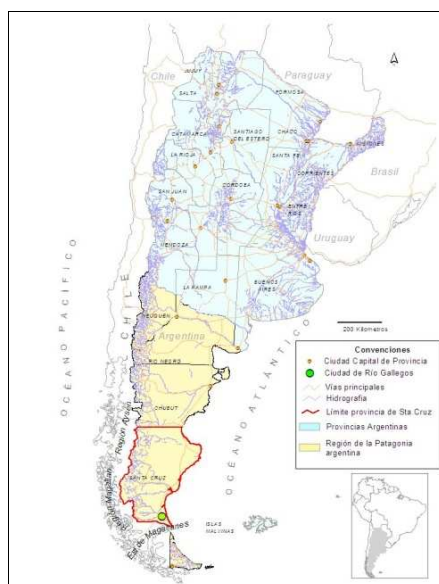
Chile
Paraguay
JUJUY
SALTA
FORMOSA
CATAMARCA
SANTIAGO DEL ESTERO
CHACO
MISIONES
LA RIOJA
SANTA FE
CORRIENTES
Brasil
SAN JUAN
CÓRDOBA
ENTRE RÍOS
Uruguay
MENDOZA
BUENOS AIRES
LA PAMPA
NEUQUÉN
Argentina
RÍO NEGRO
CHUBUT
SANTA CRUZ
ISLAS MALVINAS
OCÉANO PACÍFICO
CHILE
OCÉANO ATLÁNTICO
Región Aysén
Región de Magallanes
Est. de Magallanes
200 Kilómetros

Convenciones
Ciudad Capital de Provincia
Ciudad de Río Gallegos
Vías principales
Hidrografía
Límite provincia de Sta Cruz
Provincias Argentinas
Región de la Patagonia argentina